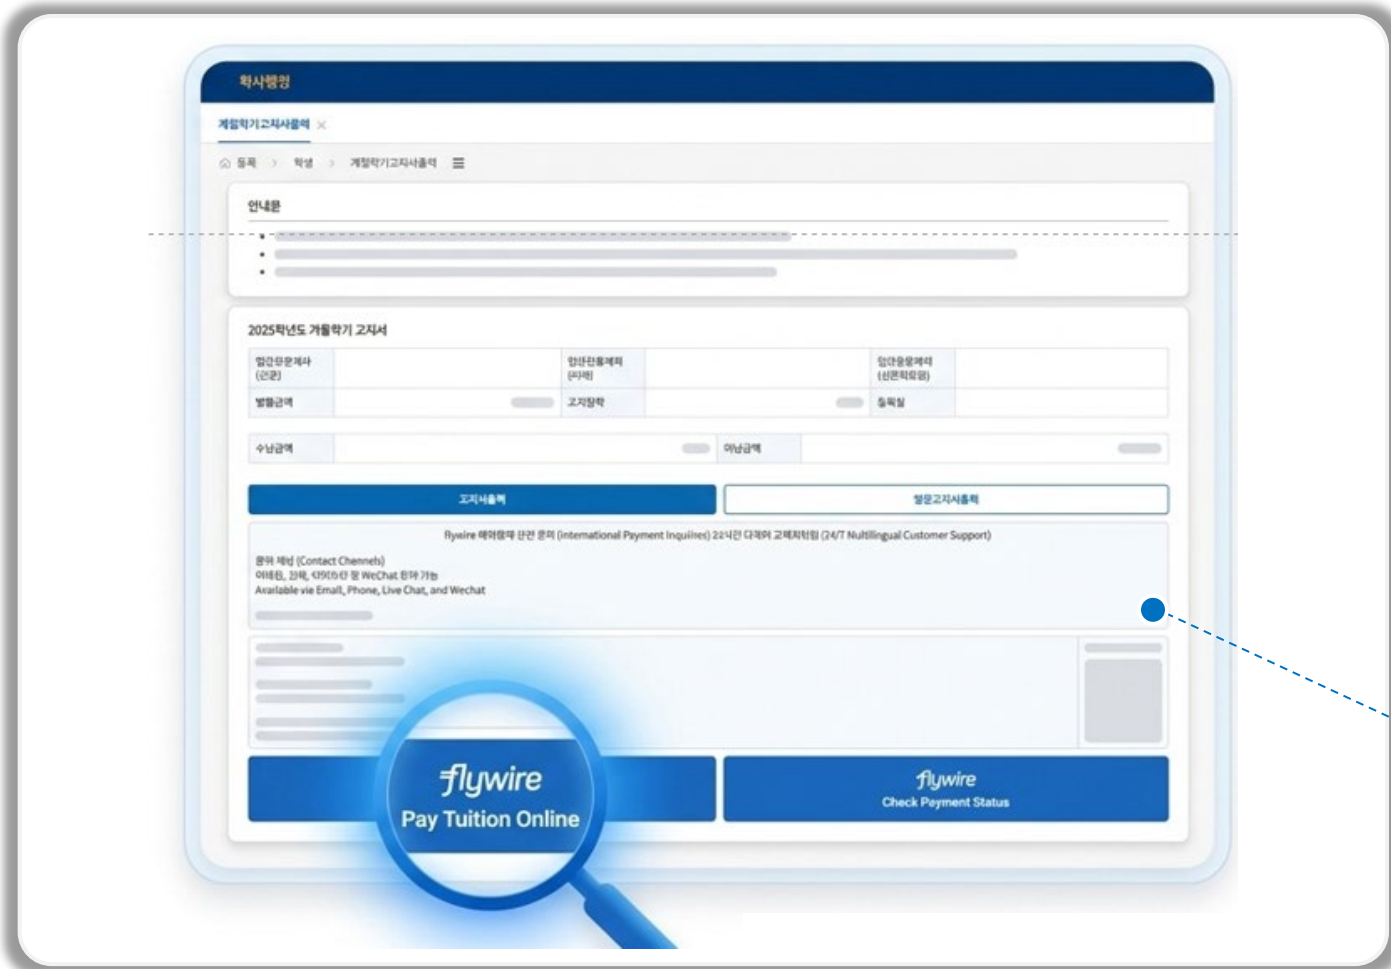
학사행정

계절학기고지서출력

등록 › 학생 › 계절학기고지서출력

안내문

2025학년도 겨울학기 고지서

| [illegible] | | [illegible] | | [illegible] | |
|---|---|---|---|---|---|
| 발행금액 | | 고지장학 | | 등록일 | |

| 수납금액 | | 미납금액 | |
|---|---|---|---|

고지서출력

영문고지서출력

Flywire 해외결제 관련 문의 (International Payment Inquiries) 24시간 다국어 고객지원팀 (24/7 Multilingual Customer Support)

문의 채널 (Contact Channels)
이메일, 전화, 라이브챗 및 WeChat 문의 가능
Available via Email, Phone, Live Chat, and Wechat

flywire
Pay Tuition Online

flywire
Check Payment Status